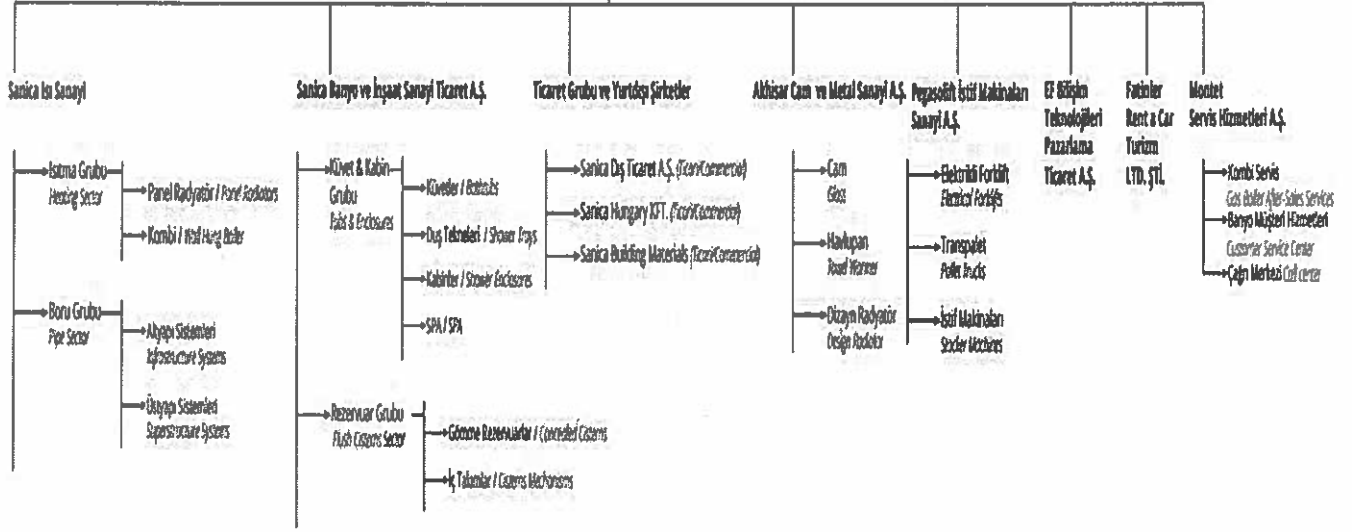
Sanica Isı Sanayi

Isıtma Grubu
Heating Sector

Panel Radyatör / Panel Radiators

Kombi / Wall Hung Boiler

Boru Grubu
Pipe Sector

Altyapı Sistemleri
Infrastructure Systems

Üstyapı Sistemleri
Superstructure Systems

Sanica Banyo ve İnşaat Sanayi Ticaret A.Ş.

Küvet & Kabin Grubu
Bath & Enclosures

Küvetler / Bathtubs

Duş Tekneleri / Shower Trays

Kabinler / Shower Enclosures

SPA / SPA

Rezervuar Grubu
Flush Cisterns Sector

Gömme Rezervuarlar / Concealed Cisterns

İç Takımlar / Cisterns Mechanisms

Ticaret Grubu ve Yurtdışı Şirketler

Sanica Dış Ticaret A.Ş. (Trade/Commerce)

Sanica Hungary KFT. (Trade/Commerce)

Sanica Building Materials (Trade/Commerce)

Akhisar Cam ve Metal Sanayi A.Ş.

Cam
Glass

Havlupan
Towel Warmer

Dizayn Radyatör
Design Radiator

Pegasolift İstif Makinaları Sanayi A.Ş.

Elektrikli Forklift
Electrical Forklifts

Transpalet
Pallet Trucks

İstif Makinaları
Stacker Machines

EF Bilişim Teknolojileri Pazarlama Ticaret A.Ş.

Fatinler Rent a Car Turizm LTD. ŞTİ.

Montet Servis Hizmetleri A.Ş.

Kombi Servis
Gas Boiler After-Sales Services

Banyo Müşteri Hizmetleri
Customer Service Center

Çağrı Merkezi Call center